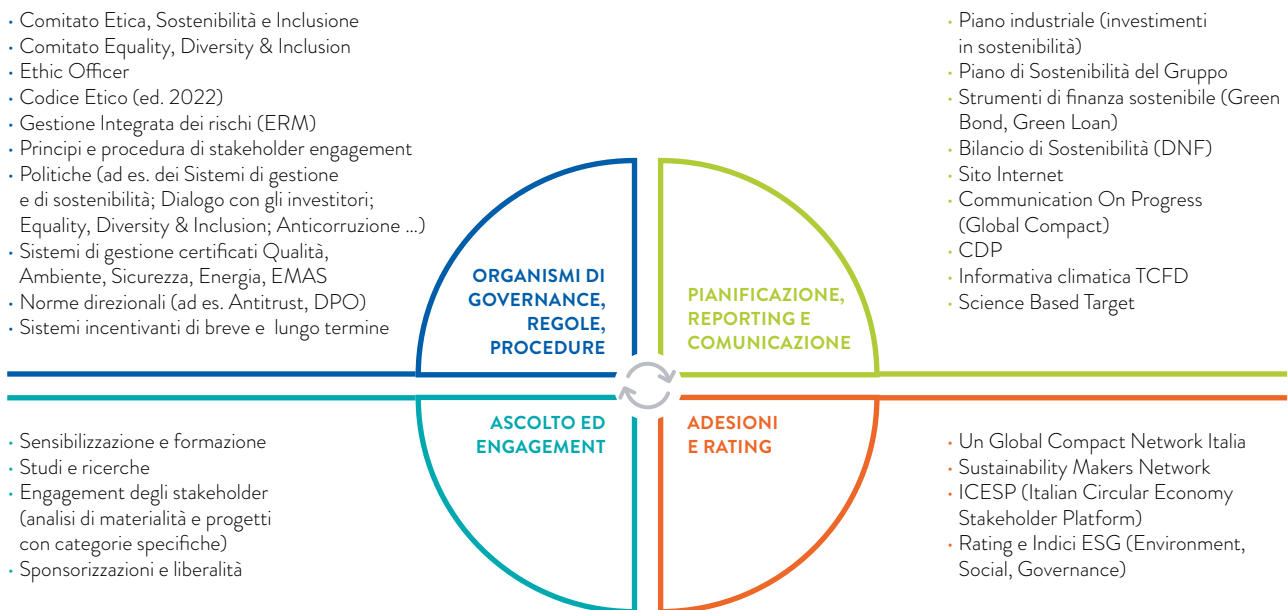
• Comitato Etica, Sostenibilità e Inclusione
• Comitato Equality, Diversity & Inclusion
• Ethic Officer
• Codice Etico (ed. 2022)
• Gestione Integrata dei rischi (ERM)
• Principi e procedura di stakeholder engagement
• Politiche (ad es. dei Sistemi di gestione e di sostenibilità; Dialogo con gli investitori; Equality, Diversity & Inclusion; Anticorruzione ...)
• Sistemi di gestione certificati Qualità, Ambiente, Sicurezza, Energia, EMAS
• Norme direzionali (ad es. Antitrust, DPO)
• Sistemi incentivanti di breve e lungo termine

• Piano industriale (investimenti in sostenibilità)
• Piano di Sostenibilità del Gruppo
• Strumenti di finanza sostenibile (Green Bond, Green Loan)
• Bilancio di Sostenibilità (DNF)
• Sito Internet
• Communication On Progress (Global Compact)
• CDP
• Informativa climatica TCFD
• Science Based Target

ORGANISMI DI GOVERNANCE, REGOLE, PROCEDURE

PIANIFICAZIONE, REPORTING E COMUNICAZIONE

ASCOLTO ED ENGAGEMENT

ADESIONI E RATING

• Sensibilizzazione e formazione
• Studi e ricerche
• Engagement degli stakeholder (analisi di materialità e progetti con categorie specifiche)
• Sponsorizzazioni e liberalità

• Un Global Compact Network Italia
• Sustainability Makers Network
• ICESP (Italian Circular Economy Stakeholder Platform)
• Rating e Indici ESG (Environment, Social, Governance)